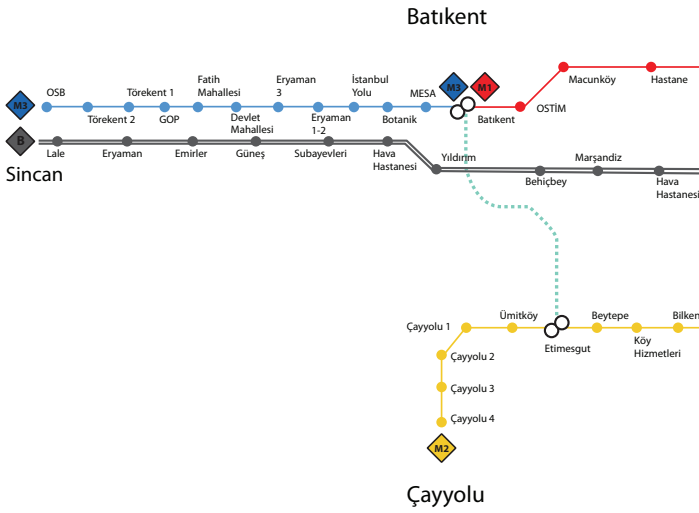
Batıkent

M3 OSB Törekent 2 Törekent 1 GOP Fatih Mahallesi Devlet Mahallesi Eryaman 3 Eryaman 1-2 İstanbul Yolu Botanik MESA M3 M1 Batıkent OSTİM Macunköy Hastane

B Lale Eryaman Emirler Güneş Subayevleri Hava Hastanesi Yıldırım Behiçbey Marşandiz Hava Hastanesi

Sincan

Çayyolu 1 Ümitköy Etimesgut Beytepe Köy Hizmetleri Bilken

Çayyolu 2 Çayyolu 3 Çayyolu 4

M2

Çayyolu